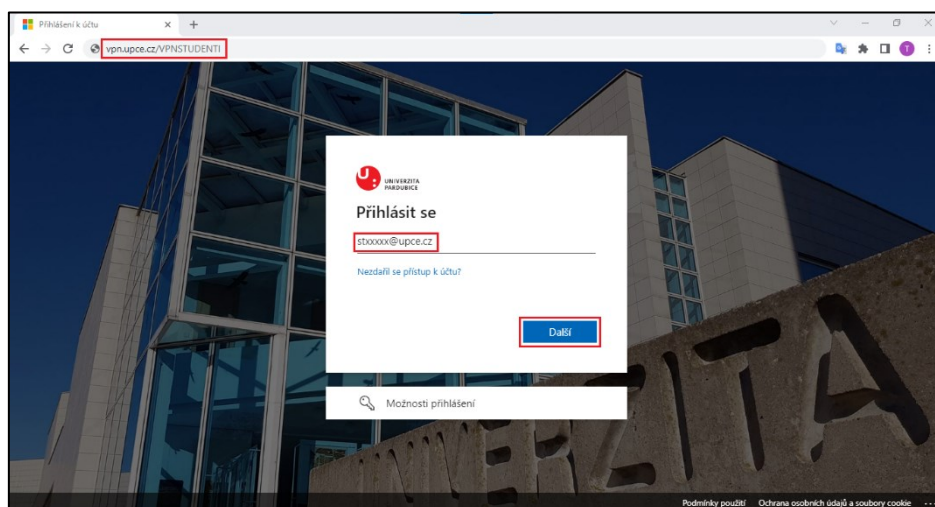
Přihlášení k účtu × +

vpn.upce.cz/VPNSTUDENTI

T

U: UNIVERZITA PARDUBICE

Přihlásit se

stxxxxx@upce.cz

Nezdařil se přístup k účtu?

Další

Možnosti přihlášení

VERZITA

Podmínky použití Ochrana osobních údajů a soubory cookie ...